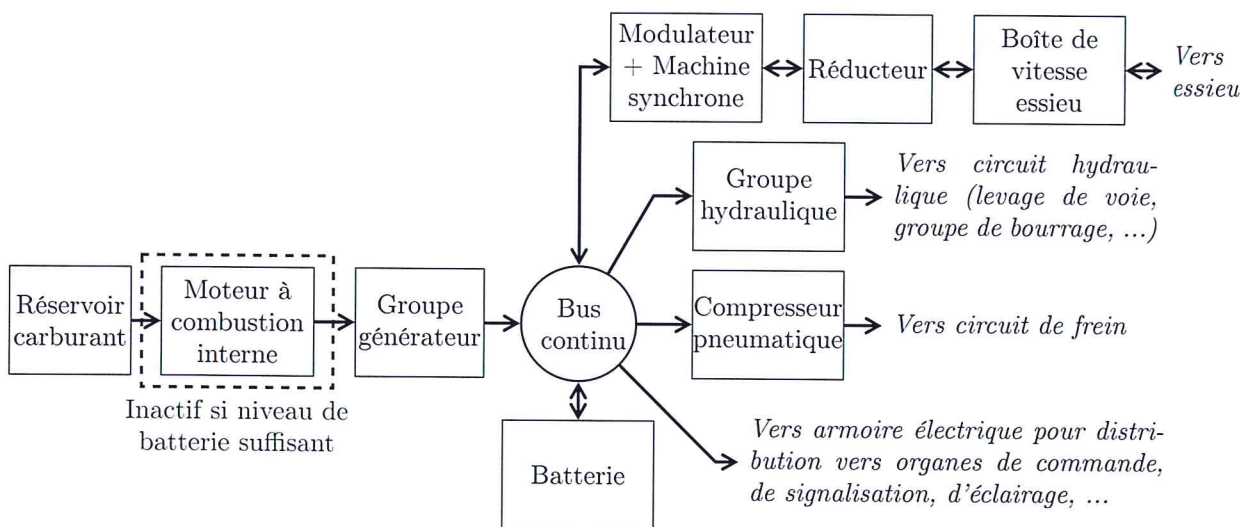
Modulateur + Machine synchrone

Réducteur

Boîte de vitesse essieu

Vers essieu

Groupe hydraulique

Vers circuit hydraulique (levage de voie, groupe de bourrage, ...)

Réservoir carburant

Moteur à combustion interne

Groupe générateur

Bus continu

Compresseur pneumatique

Vers circuit de frein

Inactif si niveau de batterie suffisant

Batterie

Vers armoire électrique pour distribution vers organes de commande, de signalisation, d'éclairage, ...